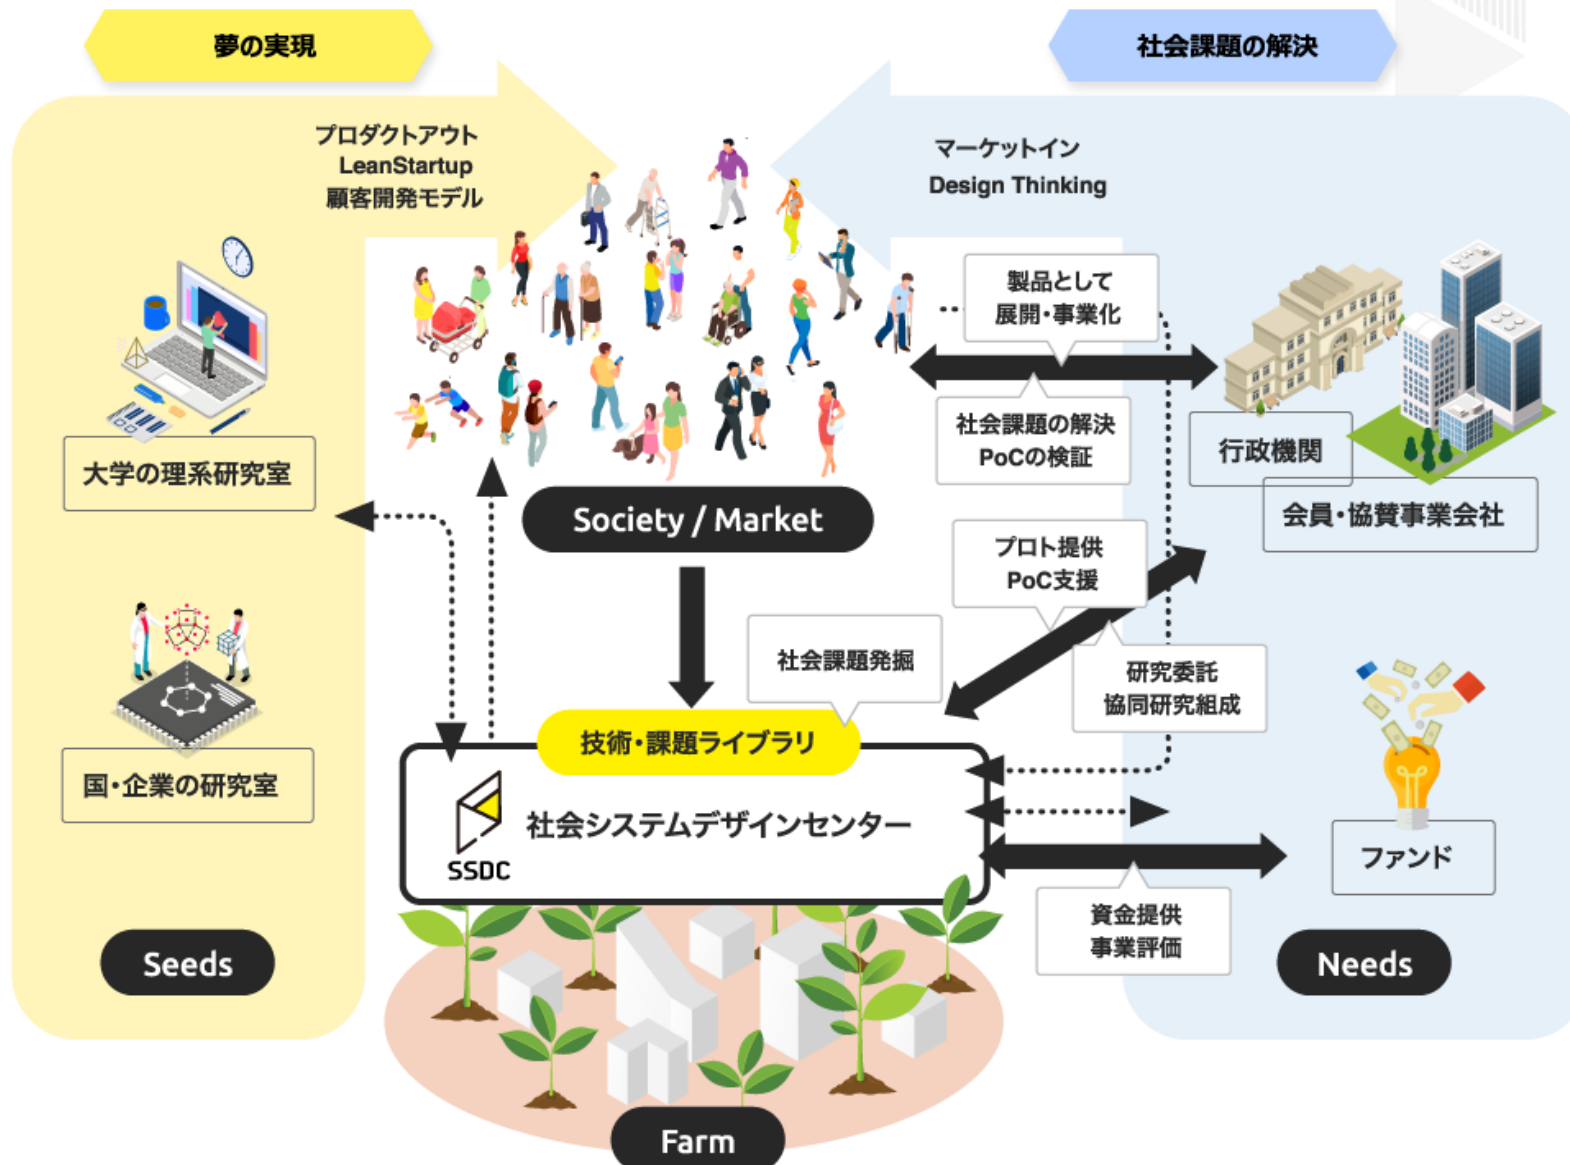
夢の実現

社会課題の解決

プロダクトアウト
LeanStartup
顧客開発モデル

マーケットイン
Design Thinking

製品として
展開・事業化

社会課題の解決
PoCの検証

行政機関

会員・協賛事業会社

大学の理系研究室

Society / Market

プロト提供
PoC支援

社会課題発掘

研究委託
協同研究組成

国・企業の研究室

技術・課題ライブラリ

SSDC

社会システムデザインセンター

ファンド

資金提供
事業評価

Seeds

Needs

Farm